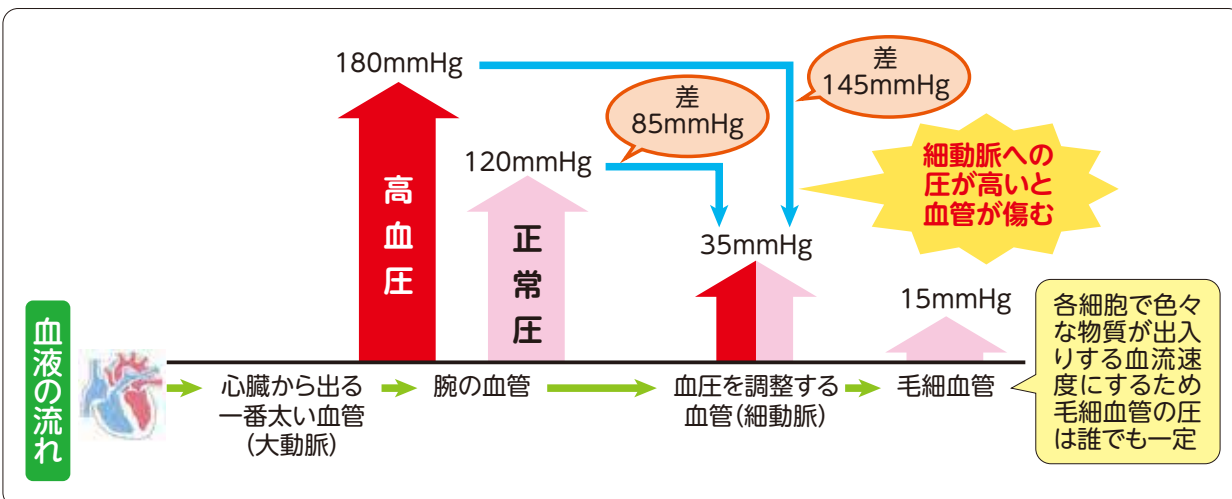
180mmHg

差
145mmHg

差
85mmHg

120mmHg

細動脈への圧が高いと血管が傷む

高血圧

正常圧

35mmHg

15mmHg

各細胞で色々な物質が出入りする血流速度にするため毛細血管の圧は誰でも一定

血液の流れ

心臓から出る一番太い血管（大動脈）

腕の血管

血圧を調整する血管（細動脈）

毛細血管